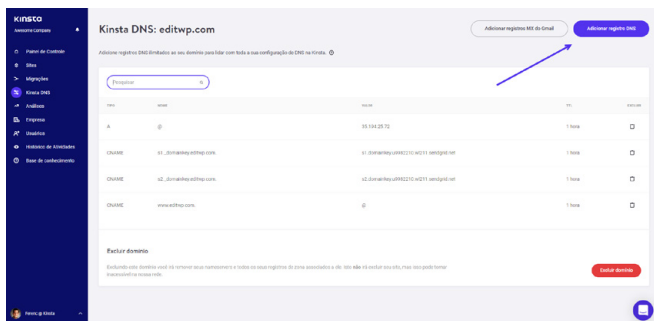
KINSTA
Awesome Company

Painel de Controle
Sites
Migrações
Kinsta DNS
Análises
Empresa
Usuários
Histórico de Atividades
Base de conhecimento

Kinsta DNS: editwp.com

Adicionar registros MX do Gmail
Adicionar registro DNS

Adicione registros DNS ilimitados ao seu domínio para lidar com toda a sua configuração de DNS na Kinsta.

Pesquisar

| TIPO | NOME | VALOR | TTL | EXCLUIR |
|---|---|---|---|---|
| A | @ | 35.184.25.72 | 1 hora | |
| CNAME | s1._domainkey.editwp.com. | s1.domainkey.u6992210.wl211.sendgrid.net | 1 hora | |
| CNAME | s2._domainkey.editwp.com. | s2.domainkey.u6992210.wl211.sendgrid.net | 1 hora | |
| CNAME | www.editwp.com. | @ | 1 hora | |

Excluir domínio

Excluindo este domínio você irá remover seus nameservers e todos os seus registros da zona associados a ele. Isto não irá excluir seu site, mas isso pode tornar inacessível a nossa rede.

Excluir domínio

Patrick Kinsta